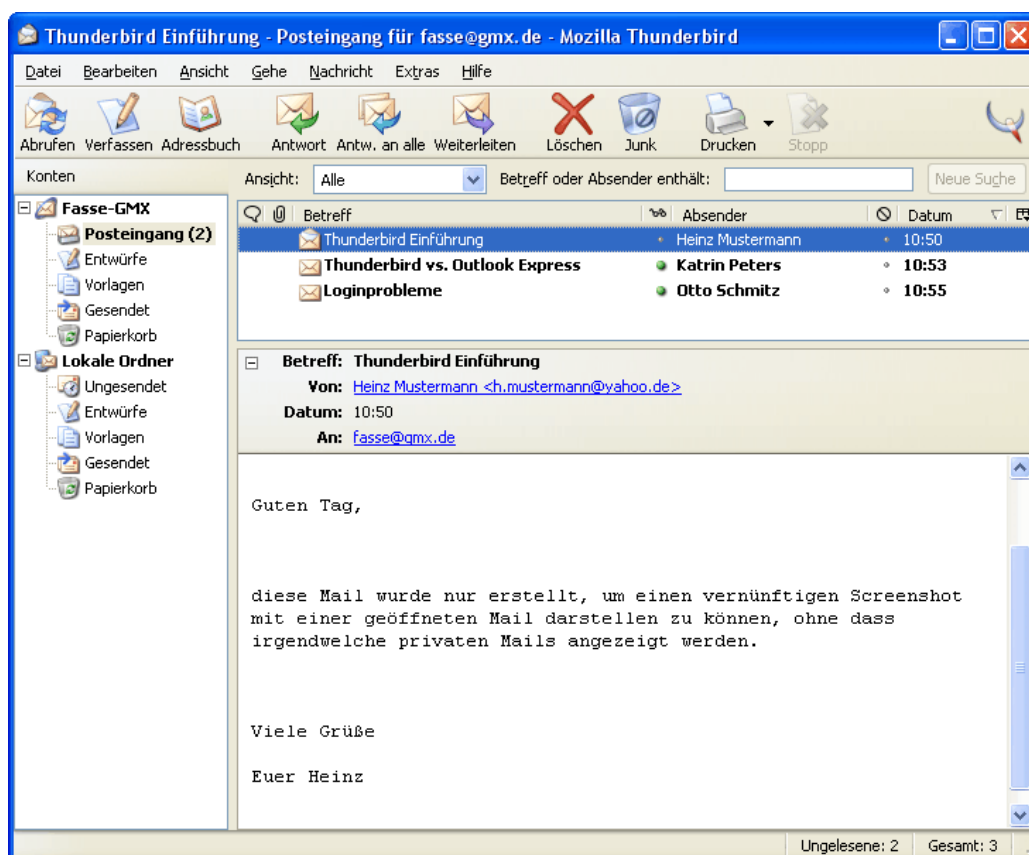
Thunderbird Einführung - Posteingang für fasse@gmx.de - Mozilla Thunderbird

Datei Bearbeiten Ansicht Gehe Nachricht Extras Hilfe

Abrufen Verfassen Adressbuch Antwort Antw. an alle Weiterleiten Löschen Junk Drucken Stopp

Konten

Fasse-GMX
Posteingang (2)
Entwürfe
Vorlagen
Gesendet
Papierkorb
Lokale Ordner
Ungesendet
Entwürfe
Vorlagen
Gesendet
Papierkorb

Ansicht: Alle Betreff oder Absender enthält: Neue Suche

| Betreff | Absender | Datum |
|---|---|---|
| Thunderbird Einführung | Heinz Mustermann | 10:50 |
| Thunderbird vs. Outlook Express | Katrin Peters | 10:53 |
| Loginprobleme | Otto Schmitz | 10:55 |

Betreff: Thunderbird Einführung
Von: Heinz Mustermann <h.mustermann@yahoo.de>
Datum: 10:50
An: fasse@gmx.de

Guten Tag,

diese Mail wurde nur erstellt, um einen vernünftigen Screenshot mit einer geöffneten Mail darstellen zu können, ohne dass irgendwelche privaten Mails angezeigt werden.

Viele Grüße

Euer Heinz

Ungelesene: 2 Gesamt: 3